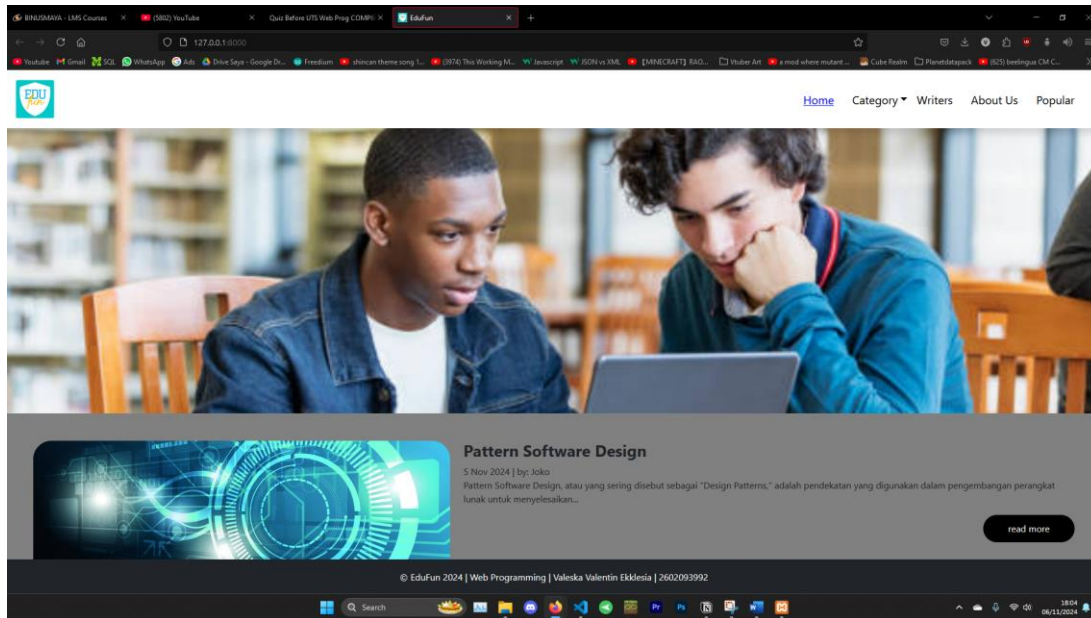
BINUSMAYA - LMS Courses × (5802) YouTube × Quiz Before UTS Web Prog COMP6 × EduFun × +

127.0.0.1:8000

Youtube Gmail SQL WhatsApp Ads Drive Saya - Google Dr... Freedium shincan theme song 1... (3974) This Working M... Javascript JSON vs XML [MINECRAFT] RAO... Vtuber Art a mod where mutant... Cube Realm Planetdatapack (625) beelingua CM C...

EDU fun

Home Category Writers About Us Popular

Pattern Software Design

5 Nov 2024 | by: Joko

Pattern Software Design, atau yang sering disebut sebagai "Design Patterns," adalah pendekatan yang digunakan dalam pengembangan perangkat lunak untuk menyelesaikan...

read more

© EduFun 2024 | Web Programming | Valeska Valentin Ekklesia | 2602093992

Search

18:04
06/11/2024